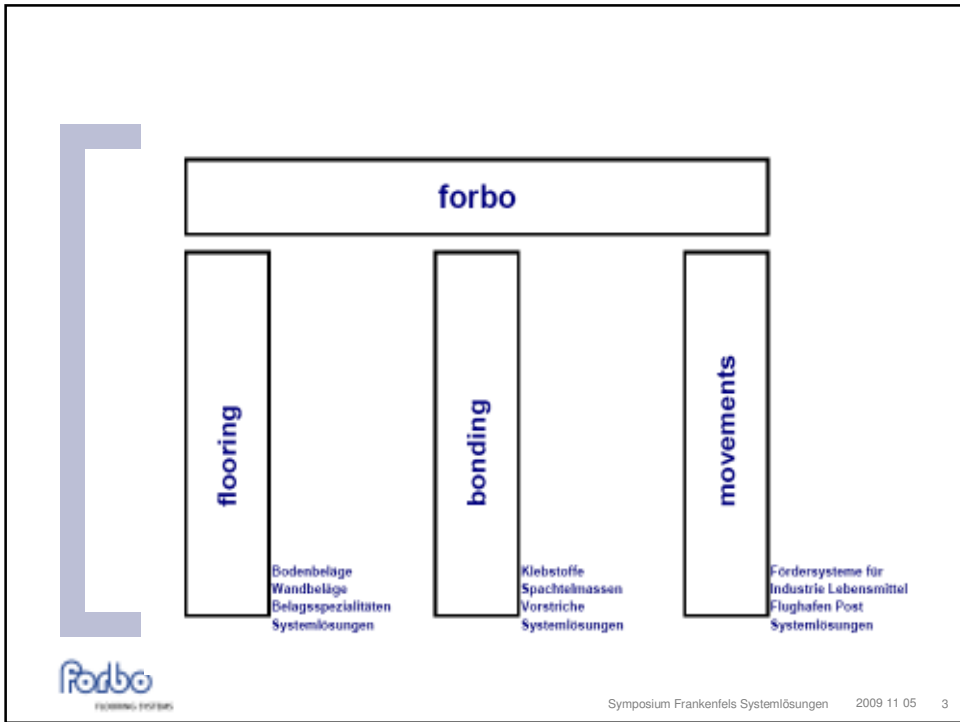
forbo

flooring

Bodenbeläge
Wandbeläge
Belagsspezialitäten
Systemlösungen

bonding

Klebstoffe
Spachtelmassen
Vorstriche
Systemlösungen

movements

Fördersysteme für
Industrie Lebensmittel
Flughafen Post
Systemlösungen

forbo
FLOORING SYSTEMS

Symposium Frankenfels Systemlösungen 2009 11 05 3